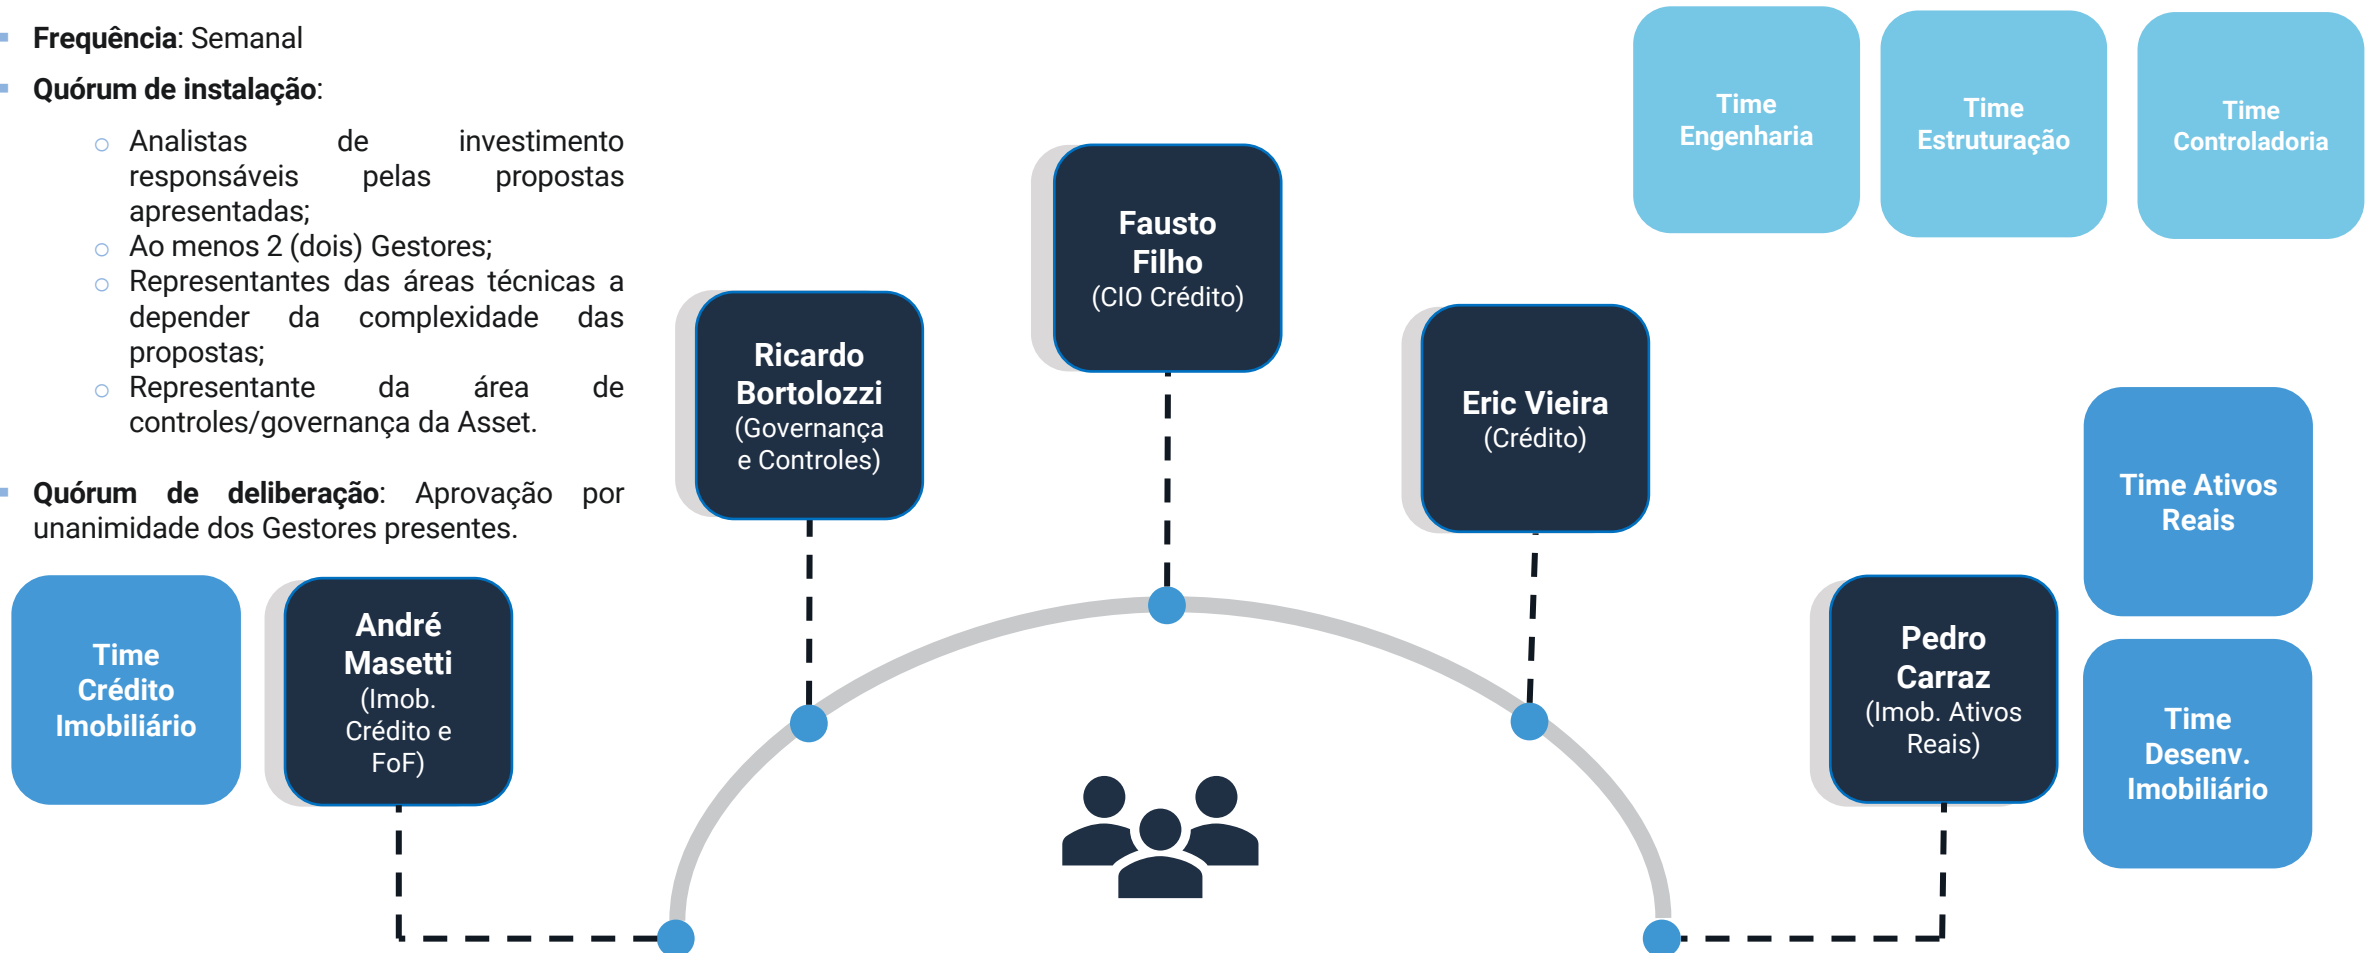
**Frequência**: Semanal

**Quórum de instalação**:

- Analistas de investimento responsáveis pelas propostas apresentadas;
- Ao menos 2 (dois) Gestores;
- Representantes das áreas técnicas a depender da complexidade das propostas;
- Representante da área de controles/governança da Asset.

**Quórum de deliberação**: Aprovação por unanimidade dos Gestores presentes.

Time Engenharia

Time Estruturação

Time Controladoria

Fausto Filho (CIO Crédito)

Ricardo Bortolozzi (Governança e Controles)

Eric Vieira (Crédito)

Time Ativos Reais

Time Crédito Imobiliário

André Masetti (Imob. Crédito e FoF)

Pedro Carraz (Imob. Ativos Reais)

Time Desenv. Imobiliário